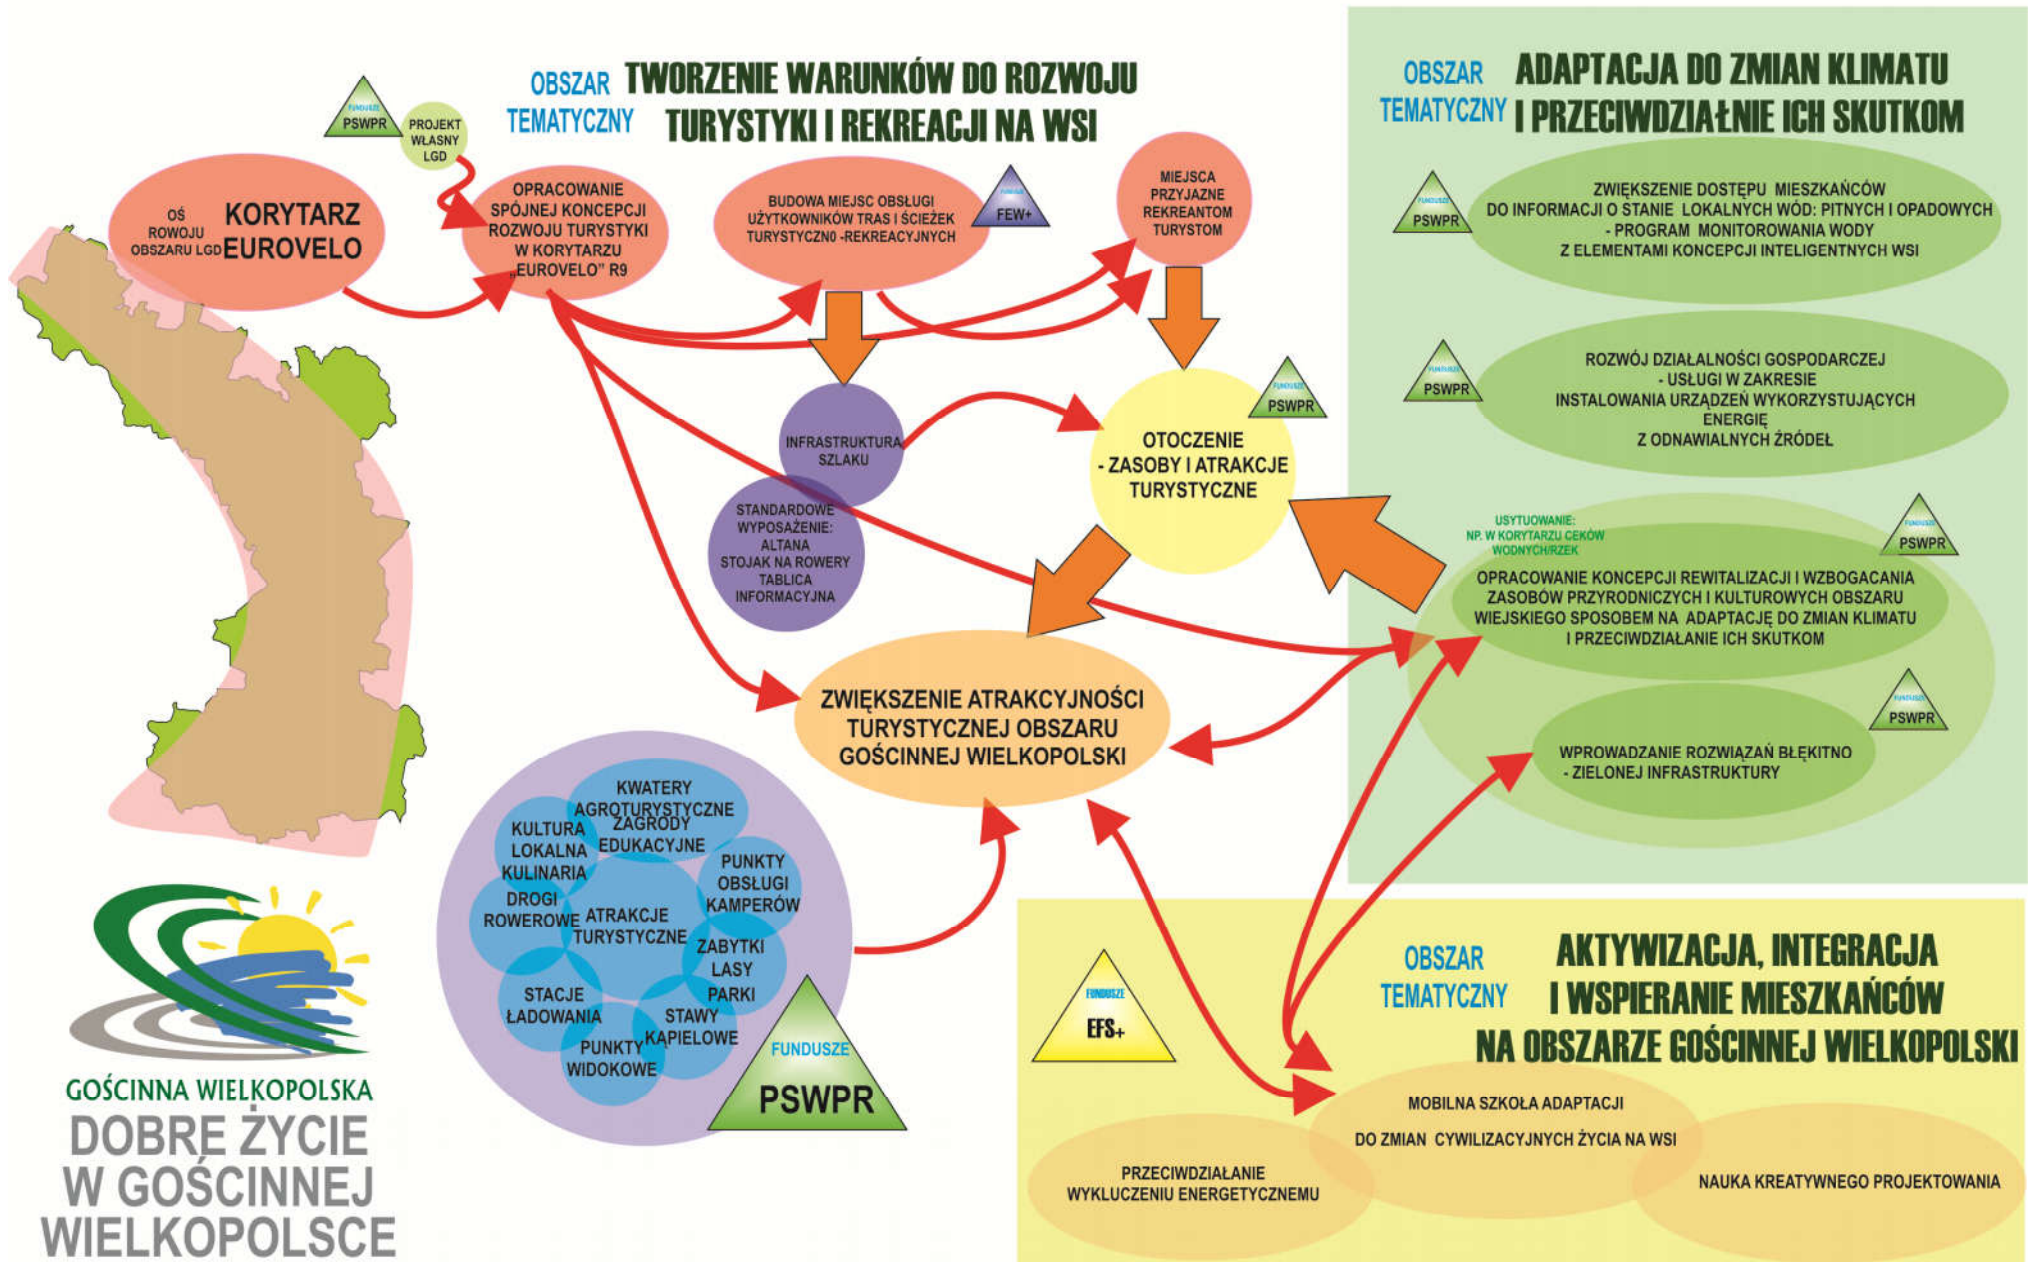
OBSZAR TEMATYCZNY TWORZENIE WARUNKÓW DO ROZWOJU TURYSTYKI I REKREACJI NA WSI

FUNDUSZE PSWPR

PROJEKT WŁASNY LGD

OŚ ROWOJU OBSZARU LGD KORYTARZ EUROVELO

OPRACOWANIE SPÓJNEJ KONCEPCJI ROZWOJU TURYSTYKI W KORYTARZU „EUROVELO" R9

BUDOWA MIEJSC OBSŁUGI UŻYTKOWNIKÓW TRAS I ŚCIEŻEK TURYSTYCZN0 -REKREACYJNYCH

FUNDUSZE FEW+

MIEJSCA PRZYJAZNE REKREANTOM TURYSTOM

INFRASTRUKTURA SZLAKU

STANDARDOWE WYPOSAŻENIE: ALTANA STOJAK NA ROWERY TABLICA INFORMACYJNA

FUNDUSZE PSWPR

OTOCZENIE - ZASOBY I ATRAKCJE TURYSTYCZNE

ZWIĘKSZENIE ATRAKCYJNOŚCI TURYSTYCZNEJ OBSZARU GOŚCINNEJ WIELKOPOLSKI

KWATERY AGROTURYSTYCZNE ZAGRODY EDUKACYJNE
KULTURA LOKALNA KULINARIA
PUNKTY OBSŁUGI KAMPERÓW
DROGI ROWEROWE
ATRAKCJE TURYSTYCZNE
ZABYTKI LASY PARKI
STACJE ŁADOWANIA
STAWY KĄPIELOWE
PUNKTY WIDOKOWE

FUNDUSZE PSWPR

GOŚCINNA WIELKOPOLSKA
DOBRE ŻYCIE W GOŚCINNEJ WIELKOPOLSCE

OBSZAR TEMATYCZNY ADAPTACJA DO ZMIAN KLIMATU I PRZECIWDZIAŁNIE ICH SKUTKOM

FUNDUSZE PSWPR

ZWIĘKSZENIE DOSTĘPU MIESZKAŃCÓW DO INFORMACJI O STANIE LOKALNYCH WÓD: PITNYCH I OPADOWYCH - PROGRAM MONITOROWANIA WODY Z ELEMENTAMI KONCEPCJI INTELIGENTNYCH WSI

FUNDUSZE PSWPR

ROZWÓJ DZIAŁALNOŚCI GOSPODARCZEJ - USŁUGI W ZAKRESIE INSTALOWANIA URZĄDZEŃ WYKORZYSTUJĄCYCH ENERGIĘ Z ODNAWIALNYCH ŹRÓDEŁ

USYTUOWANIE: NP. W KORYTARZU CEKÓW WODNYCH/RZEK

FUNDUSZE PSWPR

OPRACOWANIE KONCEPCJI REWITALIZACJI I WZBOGACANIA ZASOBÓW PRZYRODNICZYCH I KULTUROWYCH OBSZARU WIEJSKIEGO SPOSOBEM NA ADAPTACJĘ DO ZMIAN KLIMATU I PRZECIWDZIAŁANIE ICH SKUTKOM

FUNDUSZE PSWPR

WPROWADZANIE ROZWIĄZAŃ BŁĘKITNO - ZIELONEJ INFRASTRUKTURY

FUNDUSZE EFS+

OBSZAR TEMATYCZNY AKTYWIZACJA, INTEGRACJA I WSPIERANIE MIESZKAŃCÓW NA OBSZARZE GOŚCINNEJ WIELKOPOLSKI

MOBILNA SZKOŁA ADAPTACJI DO ZMIAN CYWILIZACYJNYCH ŻYCIA NA WSI

PRZECIWDZIAŁANIE WYKLUCZENIU ENERGETYCZNEMU

NAUKA KREATYWNEGO PROJEKTOWANIA